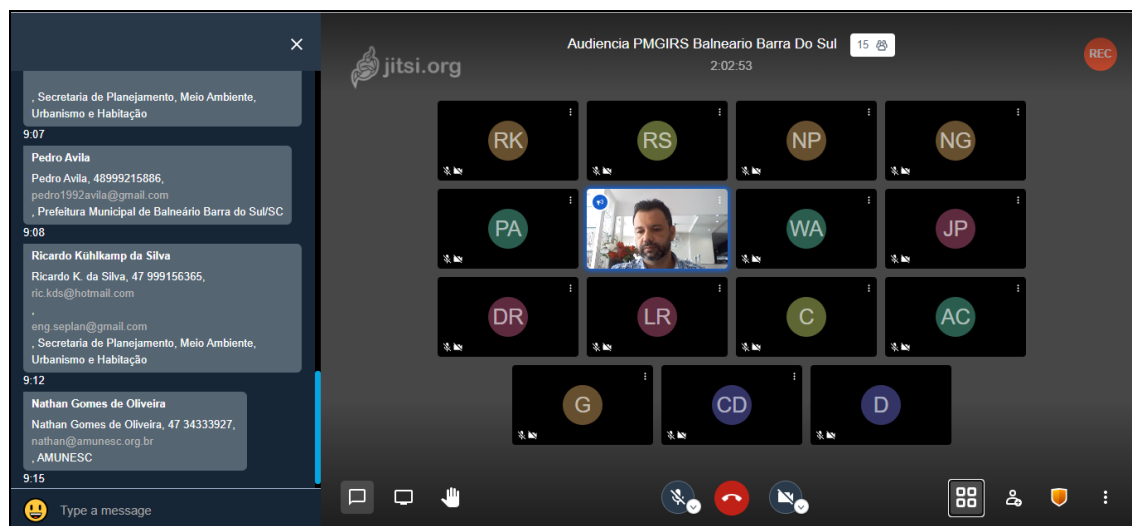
, Secretaria de Planejamento, Meio Ambiente, Urbanismo e Habitação
9:07

Pedro Avila
Pedro Avila, 48999215886, pedro1992avila@gmail.com
, Prefeitura Municipal de Balneário Barra do Sul/SC
9:08

Ricardo Kühlkamp da Silva
Ricardo K. da Silva, 47 999156365, ric.kds@hotmail.com
,
eng.seplan@gmail.com
, Secretaria de Planejamento, Meio Ambiente, Urbanismo e Habitação
9:12

Nathan Gomes de Oliveira
Nathan Gomes de Oliveira, 47 34333927, nathan@amunesc.org.br
, AMUNESC
9:15

Type a message

jitsi.org

Audiencia PMGIRS Balneario Barra Do Sul 15
2:02:53

REC

RK RS NP NG
PA WA JP
DR LR C AC
G CD D